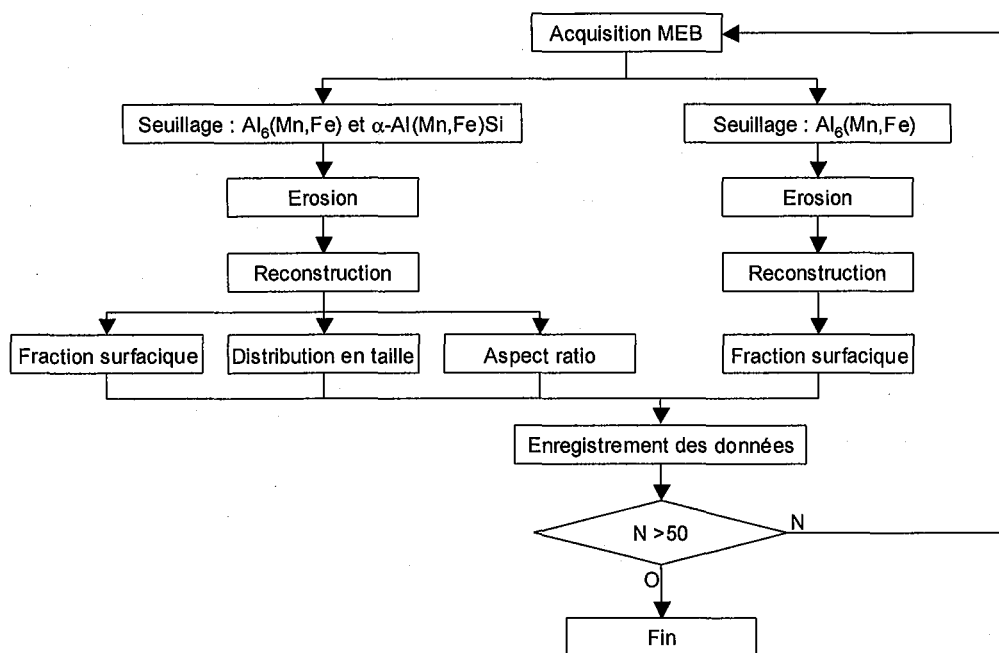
Acquisition MEB

Seuillage : $Al_6(Mn,Fe)$ et $\alpha$-Al(Mn,Fe)Si

Seuillage : $Al_6(Mn,Fe)$

Erosion

Erosion

Reconstruction

Reconstruction

Fraction surfacique

Distribution en taille

Aspect ratio

Fraction surfacique

Enregistrement des données

N >50

N

O

Fin